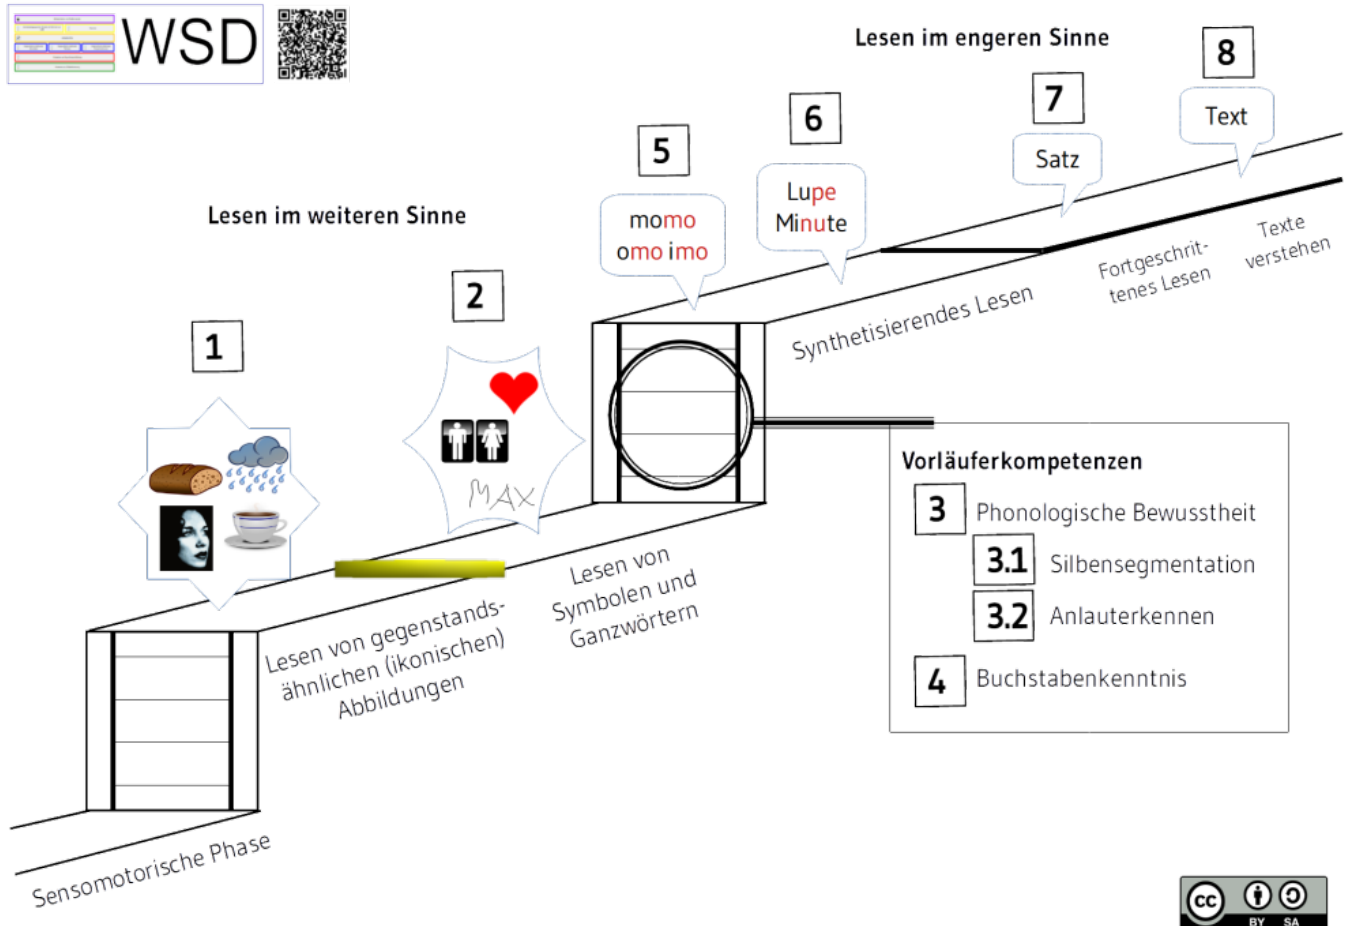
WSD

Lesen im engeren Sinne

8

Text

7

Satz

6

Lupe
Minute

5

momo
omo imo

Lesen im weiteren Sinne

2

MAX

1

Fortgeschrittenes Lesen

Texte verstehen

Synthetisierendes Lesen

Vorläuferkompetenzen

3 Phonologische Bewusstheit

3.1 Silbensegmentation

3.2 Anlauterkennen

4 Buchstabenkenntnis

Lesen von Symbolen und Ganzwörtern

Lesen von gegenstandsähnlichen (ikonischen) Abbildungen

Sensomotorische Phase

cc BY SA